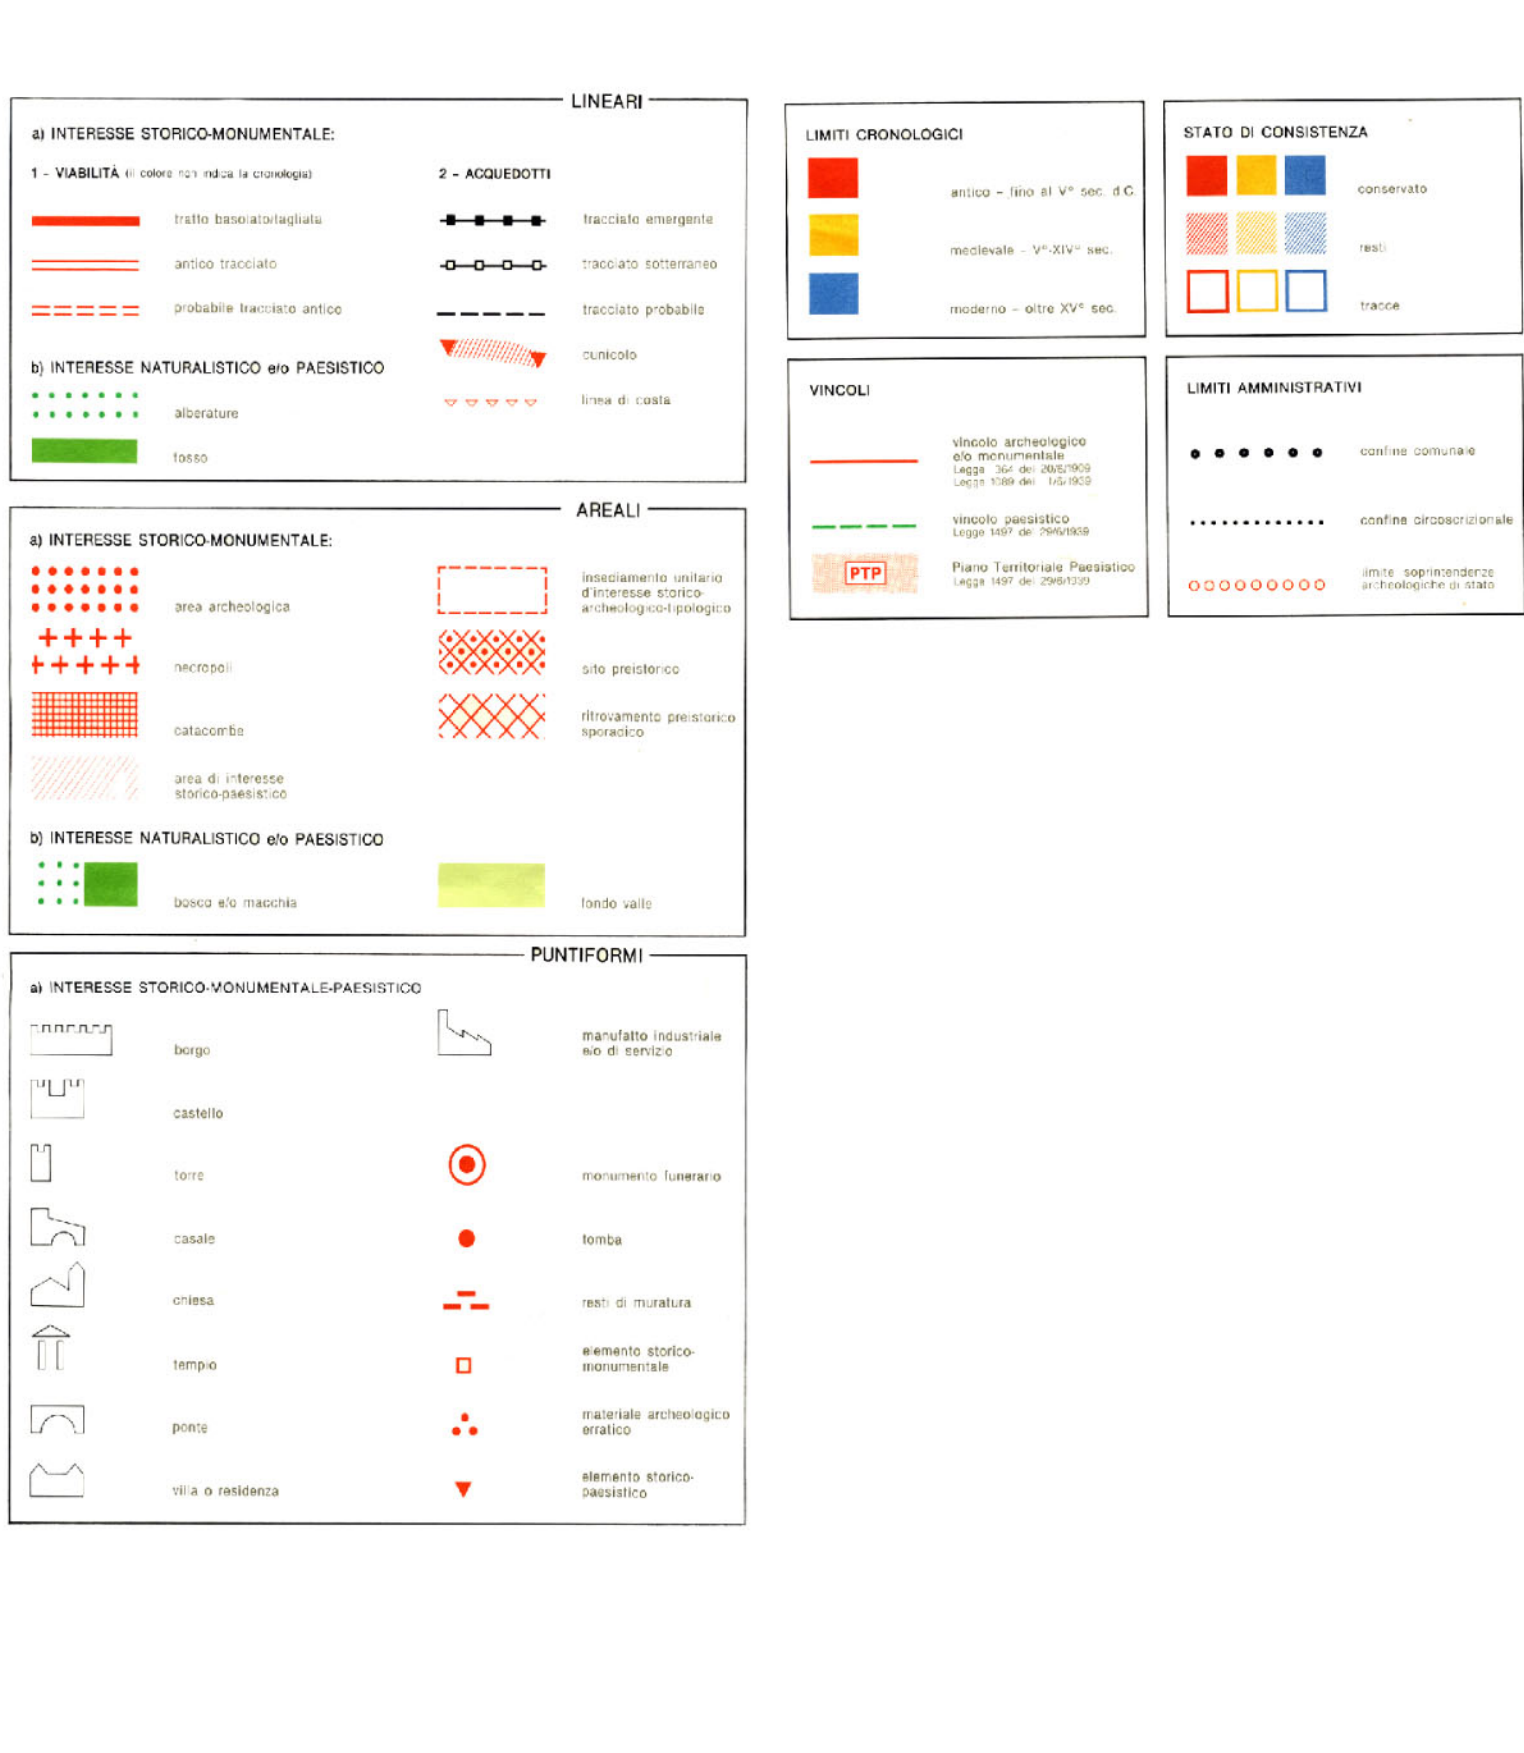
LINEARI

a) INTERESSE STORICO-MONUMENTALE:

1 - VIABILITÀ (il colore non indica la cronologia)

tratto basolato/tagliata

antico tracciato

probabile tracciato antico

2 - ACQUEDOTTI

tracciato emergente

tracciato sotterraneo

tracciato probabile

cunicolo

linea di costa

b) INTERESSE NATURALISTICO e/o PAESISTICO

alberature

fosso

AREALI

a) INTERESSE STORICO-MONUMENTALE:

area archeologica

necropoli

catacombe

area di interesse storico-paesistico

insediamento unitario d'interesse storico-archeologico-tipologico

sito preistorico

ritrovamento preistorico sporadico

b) INTERESSE NATURALISTICO e/o PAESISTICO

bosco e/o macchia

fondo valle

PUNTIFORMI

a) INTERESSE STORICO-MONUMENTALE-PAESISTICO

borgo

castello

torre

casale

chiesa

tempio

ponte

villa o residenza

manufatto industriale e/o di servizio

monumento funerario

tomba

resti di muratura

elemento storico-monumentale

materiale archeologico erratico

elemento storico-paesistico

LIMITI CRONOLOGICI

antico - fino al V° sec. d.C.

medievale - V°-XIV° sec.

moderno - oltre XV° sec.

STATO DI CONSISTENZA

conservato

resti

tracce

VINCOLI

vincolo archeologico e/o monumentale
Legge 364 del 20/6/1909
Legge 1089 del 1/6/1939

vincolo paesistico
Legge 1497 del 29/6/1939

PTP

Piano Territoriale Paesistico
Legge 1497 del 29/6/1939

LIMITI AMMINISTRATIVI

confine comunale

confine circoscrizionale

limite soprintendenze archeologiche di stato